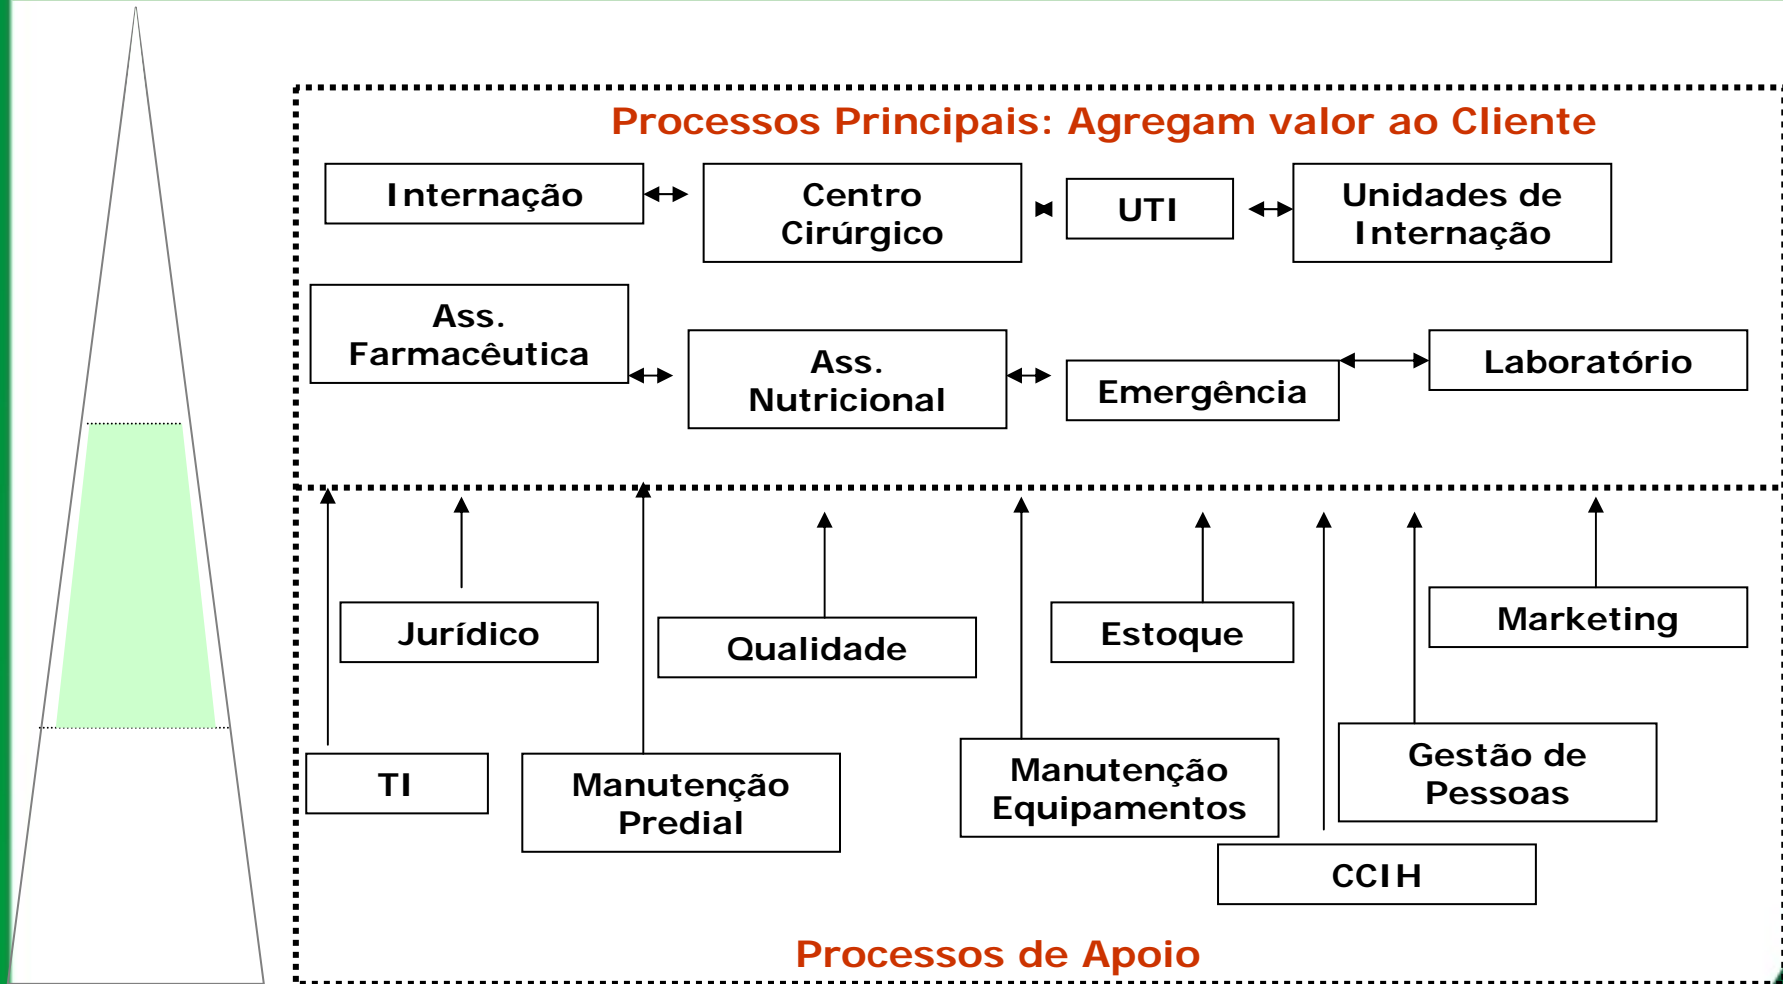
Processos Principais: Agregam valor ao Cliente

Internação

Centro Cirúrgico

UTI

Unidades de Internação

Ass. Farmacêutica

Ass. Nutricional

Emergência

Laboratório

Jurídico

Qualidade

Estoque

Marketing

TI

Manutenção Predial

Manutenção Equipamentos

Gestão de Pessoas

CCIH

Processos de Apoio